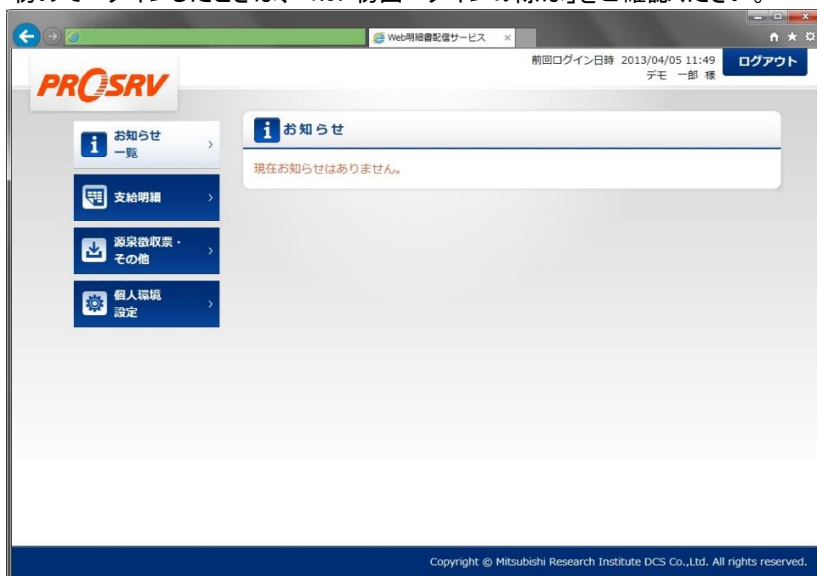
Web明細書配信サービス

PROSRV

前回ログイン日時 2013/04/05 11:49
デモ 一郎 様

ログアウト

お知らせ一覧

支給明細

源泉徴収票・その他

個人環境設定

お知らせ

現在お知らせはありません。

Copyright © Mitsubishi Research Institute DCS Co.,Ltd. All rights reserved.